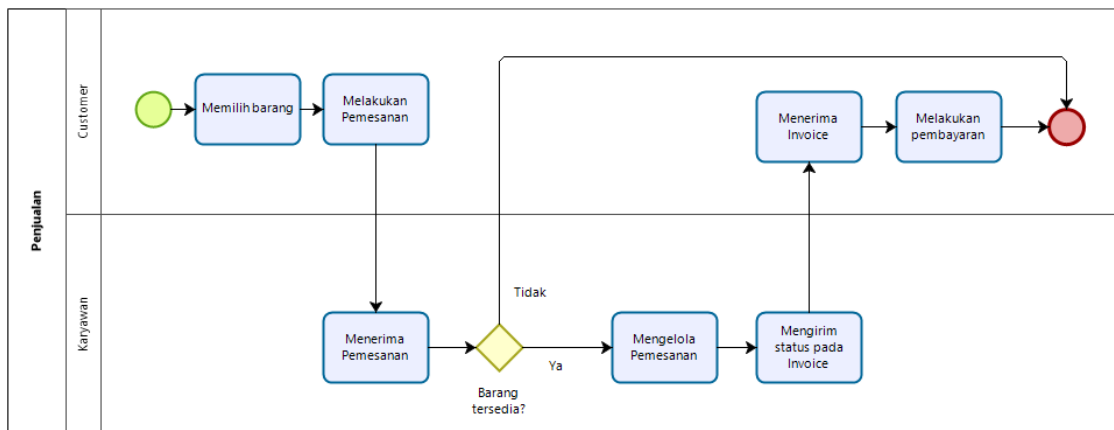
Penjualan

Customer

Memilih barang

Melakukan Pemesanan

Menerima Invoice

Melakukan pembayaran

Karyawan

Tidak

Menerima Pemesanan

Barang tersedia?

Ya

Mengelola Pemesanan

Mengirim status pada Invoice